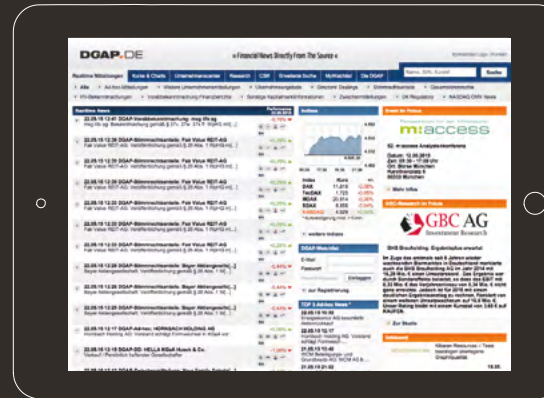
DGAP.DE

« Financial News Directly From The Source »

Realtime Mitteilungen | Kurse & Charts | Unternehmenscenter | Research | CSR | Erweiterte Suche | MyWatchlist | Die DGAP

Suchen

Alle | Ad-hoc-Mitteilungen | Weitere Unternehmensmeldungen | Unternehmensgebote | Directors' Dealings | Stimmrechtsanteile | Gesamtstimmrechte

Realtime News

22.05.15 12:41 DGAP-Veröffentlichung: mog

22.05.15 12:39 DGAP-Stimmrechtsanteile: Fair Value REIT-AG

22.05.15 12:39 DGAP-Stimmrechtsanteile: Fair Value REIT-AG

22.05.15 12:38 DGAP-Stimmrechtsanteile: Fair Value REIT-AG

22.05.15 12:38 DGAP-Stimmrechtsanteile: Fair Value REIT-AG

22.05.15 12:37 DGAP-Stimmrechtsanteile: Fair Value REIT-AG

22.05.15 12:36 DGAP-Stimmrechtsanteile: Bayer Aktiengesellschaft

22.05.15 12:35 DGAP-Stimmrechtsanteile: Bayer Aktiengesellschaft

22.05.15 12:34 DGAP-Stimmrechtsanteile: Bayer Aktiengesellschaft

22.05.15 12:17 DGAP-Adhoc: HORNBACH HOLDING AG

22.05.15 12:05 DGAP-DD: HELLA KGaA Hueck & Co.

Indizes

DAX
TecDAX
MDAX
SDAX
XDAX

weitere Indizes

DGAP-Mein-Intel

E-Mail
Passwort
Einloggen

zur Registrierung

TOP 5 Abrufe News

Event im Fokus

m:access

Datum: 12.06.2015

Mehr Infos

GBC-Research im Fokus

GBC AG
Investment Research

Zur Studie

Infoboard

18.05.